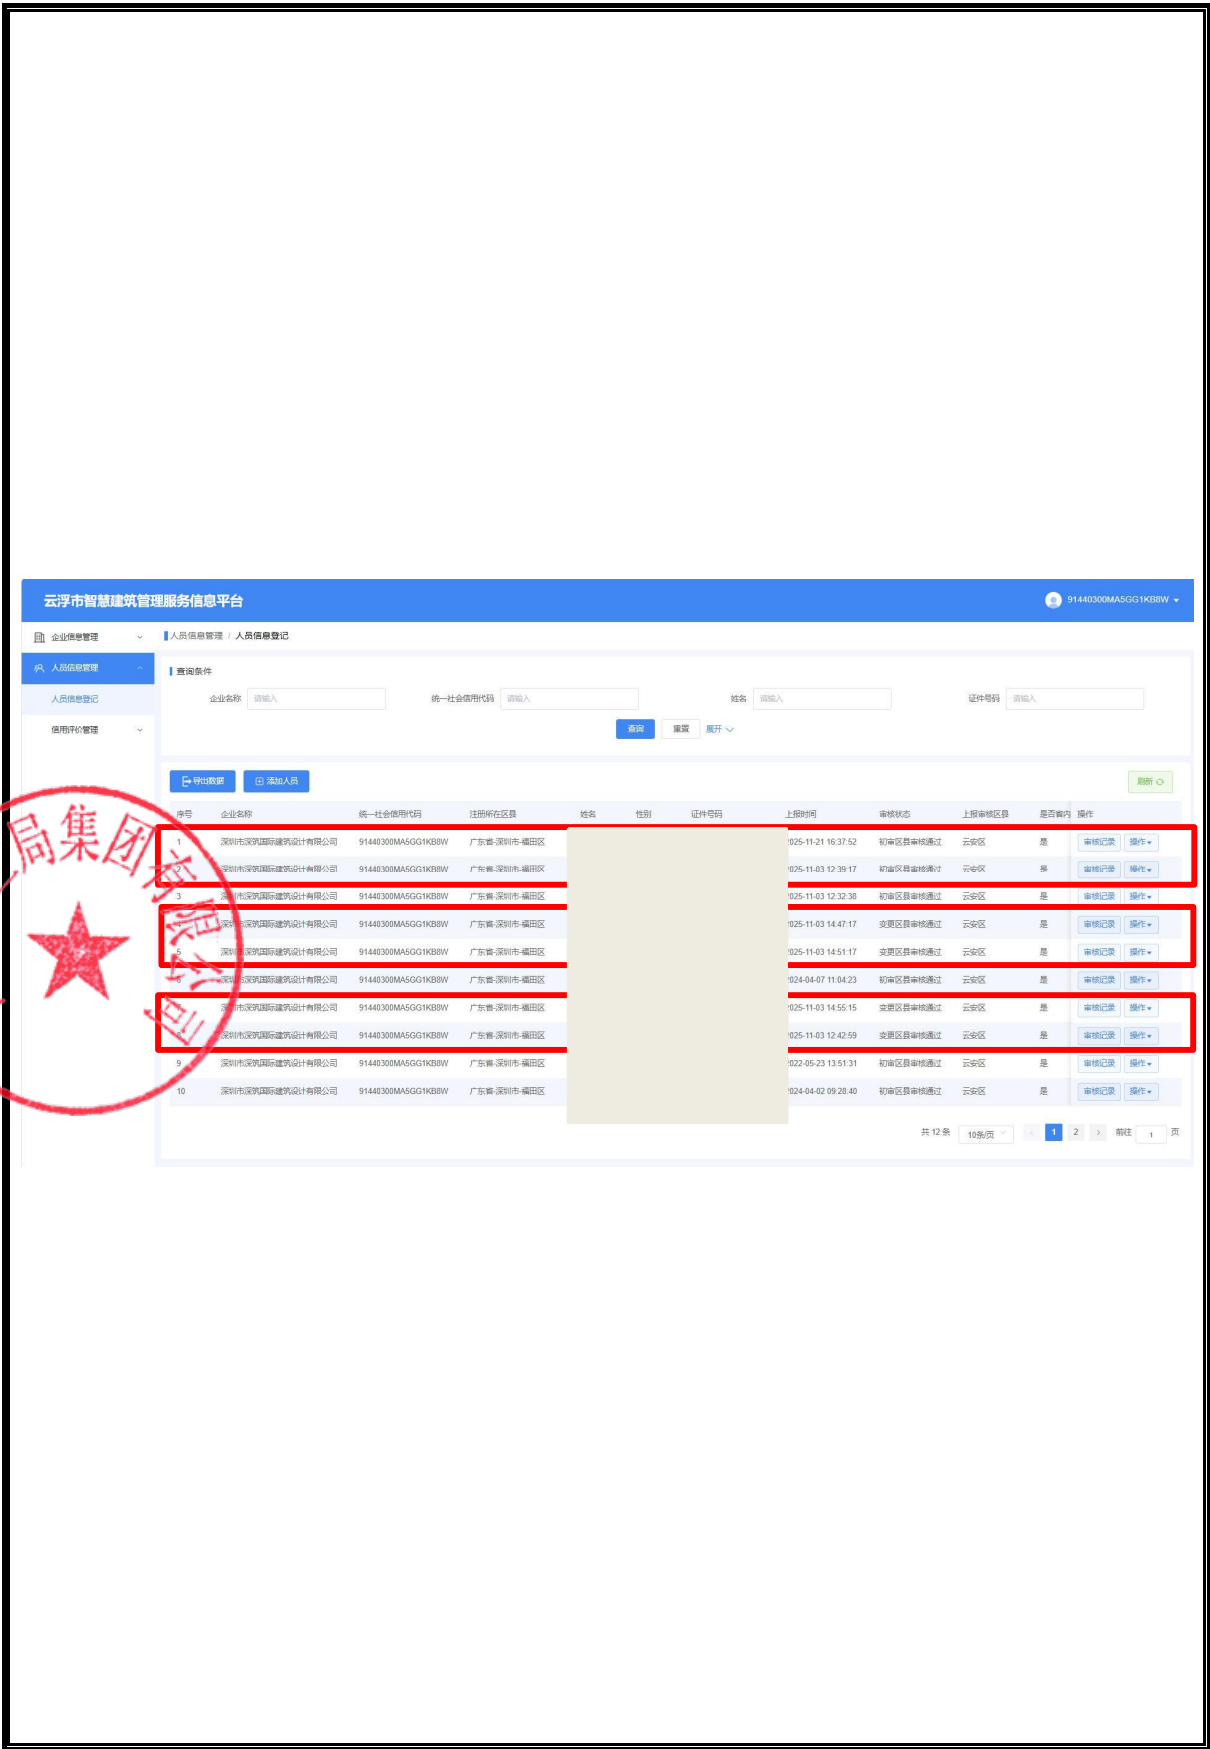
云浮市智慧建筑管理服务信息平台

91440300MA5GG1KB8W

企业信息管理

人员信息管理

人员信息登记

信用评价管理

人员信息管理 / 人员信息登记

查询条件

企业名称 请输入 统一社会信用代码 请输入 姓名 请输入 证件号码 请输入

查询 重置 展开

导出数据 添加人员 刷新

| 序号 | 企业名称 | 统一社会信用代码 | 注册所在区县 | 姓名 | 性别 | 证件号码 | 上报时间 | 审核状态 | 上报审核区县 | 是否省内 | 操作 |
|---|---|---|---|---|---|---|---|---|---|---|---|
| 1 | 深圳市深筑国际建筑设计有限公司 | 91440300MA5GG1KB8W | 广东省-深圳市-福田区 | | | | 2025-11-21 16:37:52 | 初审区县审核通过 | 云安区 | 是 | 审核记录 操作 |
| 2 | 深圳市深筑国际建筑设计有限公司 | 91440300MA5GG1KB8W | 广东省-深圳市-福田区 | | | | 2025-11-03 12:39:17 | 初审区县审核通过 | 云安区 | 是 | 审核记录 操作 |
| 3 | 深圳市深筑国际建筑设计有限公司 | 91440300MA5GG1KB8W | 广东省-深圳市-福田区 | | | | 2025-11-03 12:32:38 | 初审区县审核通过 | 云安区 | 是 | 审核记录 操作 |
| 4 | 深圳市深筑国际建筑设计有限公司 | 91440300MA5GG1KB8W | 广东省-深圳市-福田区 | | | | 2025-11-03 14:47:17 | 变更区县审核通过 | 云安区 | 是 | 审核记录 操作 |
| 5 | 深圳市深筑国际建筑设计有限公司 | 91440300MA5GG1KB8W | 广东省-深圳市-福田区 | | | | 2025-11-03 14:51:17 | 变更区县审核通过 | 云安区 | 是 | 审核记录 操作 |
| 6 | 深圳市深筑国际建筑设计有限公司 | 91440300MA5GG1KB8W | 广东省-深圳市-福田区 | | | | 2024-04-07 11:04:23 | 初审区县审核通过 | 云安区 | 是 | 审核记录 操作 |
| 7 | 深圳市深筑国际建筑设计有限公司 | 91440300MA5GG1KB8W | 广东省-深圳市-福田区 | | | | 2025-11-03 14:55:15 | 变更区县审核通过 | 云安区 | 是 | 审核记录 操作 |
| 8 | 深圳市深筑国际建筑设计有限公司 | 91440300MA5GG1KB8W | 广东省-深圳市-福田区 | | | | 2025-11-03 12:42:59 | 变更区县审核通过 | 云安区 | 是 | 审核记录 操作 |
| 9 | 深圳市深筑国际建筑设计有限公司 | 91440300MA5GG1KB8W | 广东省-深圳市-福田区 | | | | 2022-05-23 13:51:31 | 初审区县审核通过 | 云安区 | 是 | 审核记录 操作 |
| 10 | 深圳市深筑国际建筑设计有限公司 | 91440300MA5GG1KB8W | 广东省-深圳市-福田区 | | | | 2024-04-02 09:28:40 | 初审区县审核通过 | 云安区 | 是 | 审核记录 操作 |

共 12 条 10条/页 1 2 前往 1 页

局集团有限公司